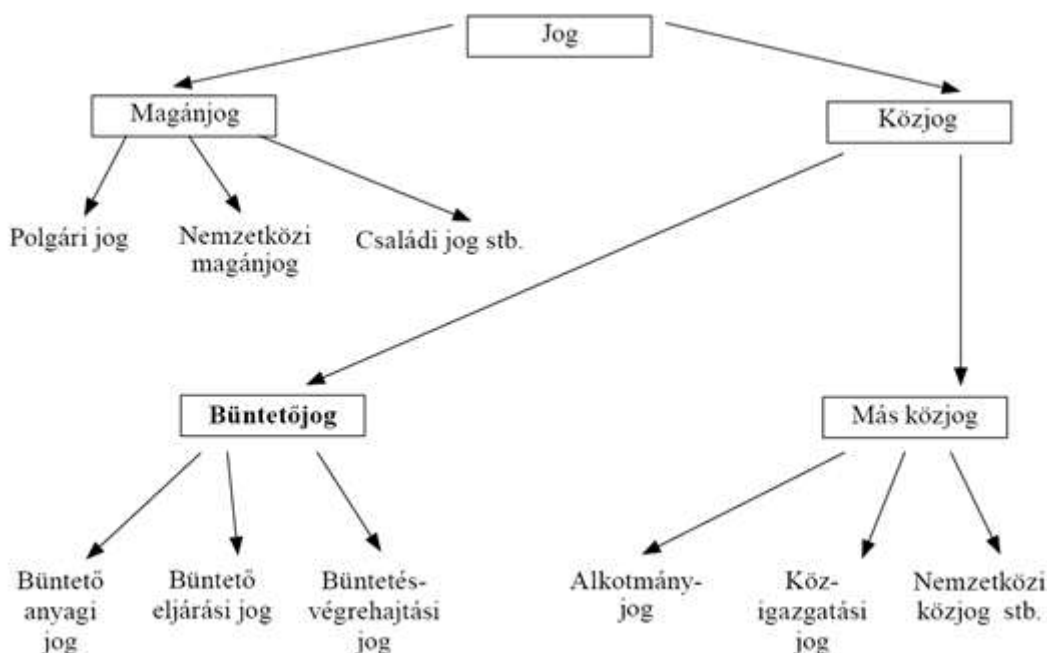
Jog

Magánjog

Közjog

Polgári jog

Nemzetközi magánjog

Családi jog stb.

Büntetőjog

Más közjog

Büntető anyagi jog

Büntető eljárási jog

Büntetés-végrehajtási jog

Alkotmány-jog

Köz-igazgatási jog

Nemzetközi közjog stb.